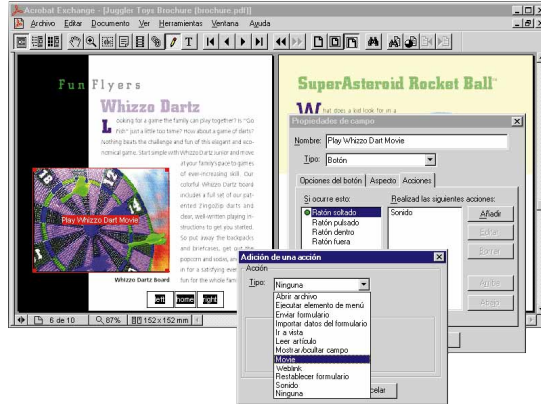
Acrobat Exchange - [Juggler Toys Brochure [brochure.pdf]]

Archivo Editar Documento Ver Herramientas Ventana Ayuda

Fun Flyers

Whizzo Dartz

Looking for a game the family can play together? Is "Go Fish" just a little too tame? How about a game of darts? Nothing beats the challenge and fun of this elegant and economical game. Start simple with Whizzo Dartz Junior and move at your family's pace to games of ever-increasing skill. Our colorful Whizzo Dartz board includes a full set of our patented ZingoGrip darts and clear, well-written playing instructions to get you started. So put away the backpacks and briefcases, get out the popcorn and sodas, and get in for a satisfying evening of fun for the whole family.

Play Whizzo Dart Movie

Whizzo Dartz Board

left home right

6 de 10 87% 152 x 152 mm

SuperAsteroid Rocket Ball™

What does a kid look for in a

Propiedades de campo

Nombre: Play Whizzo Dart Movie

Tipo: Botón

Opciones del botón Aspecto Acciones

Si ocurre esto:

Ratón soltado
Ratón pulsado
Ratón dentro
Ratón fuera

Realizar las siguientes acciones:

Sonido

Añadir
Editar
Borrar
Arriba
Abajo

Adición de una acción

Acción

Tipo: Ninguna

Abrir archivo
Ejecutar elemento de menú
Enviar formulario
Importar datos del formulario
Ir a vista
Leer artículo
Mostrar/ocultar campo
Movie
Weblink
Restablecer formulario
Sonido
Ninguna

celar